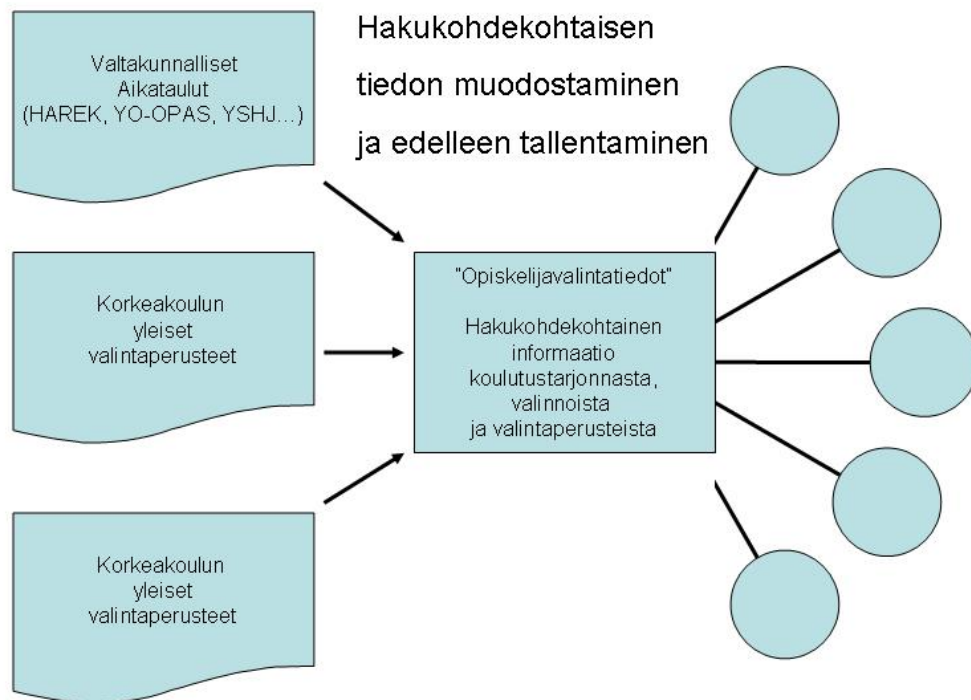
Hakukohdekohtaisen tiedon muodostaminen ja edelleen tallentaminen

Valtakunnalliset Aikataulut (HAREK, YO-OPAS, YSHJ...)

Korkeakoulun yleiset valintaperusteet

Korkeakoulun yleiset valintaperusteet

"Opiskelijavalintatiedot"

Hakukohdekohtainen informaatio koulutustarjonnasta, valinnoista ja valintaperusteista